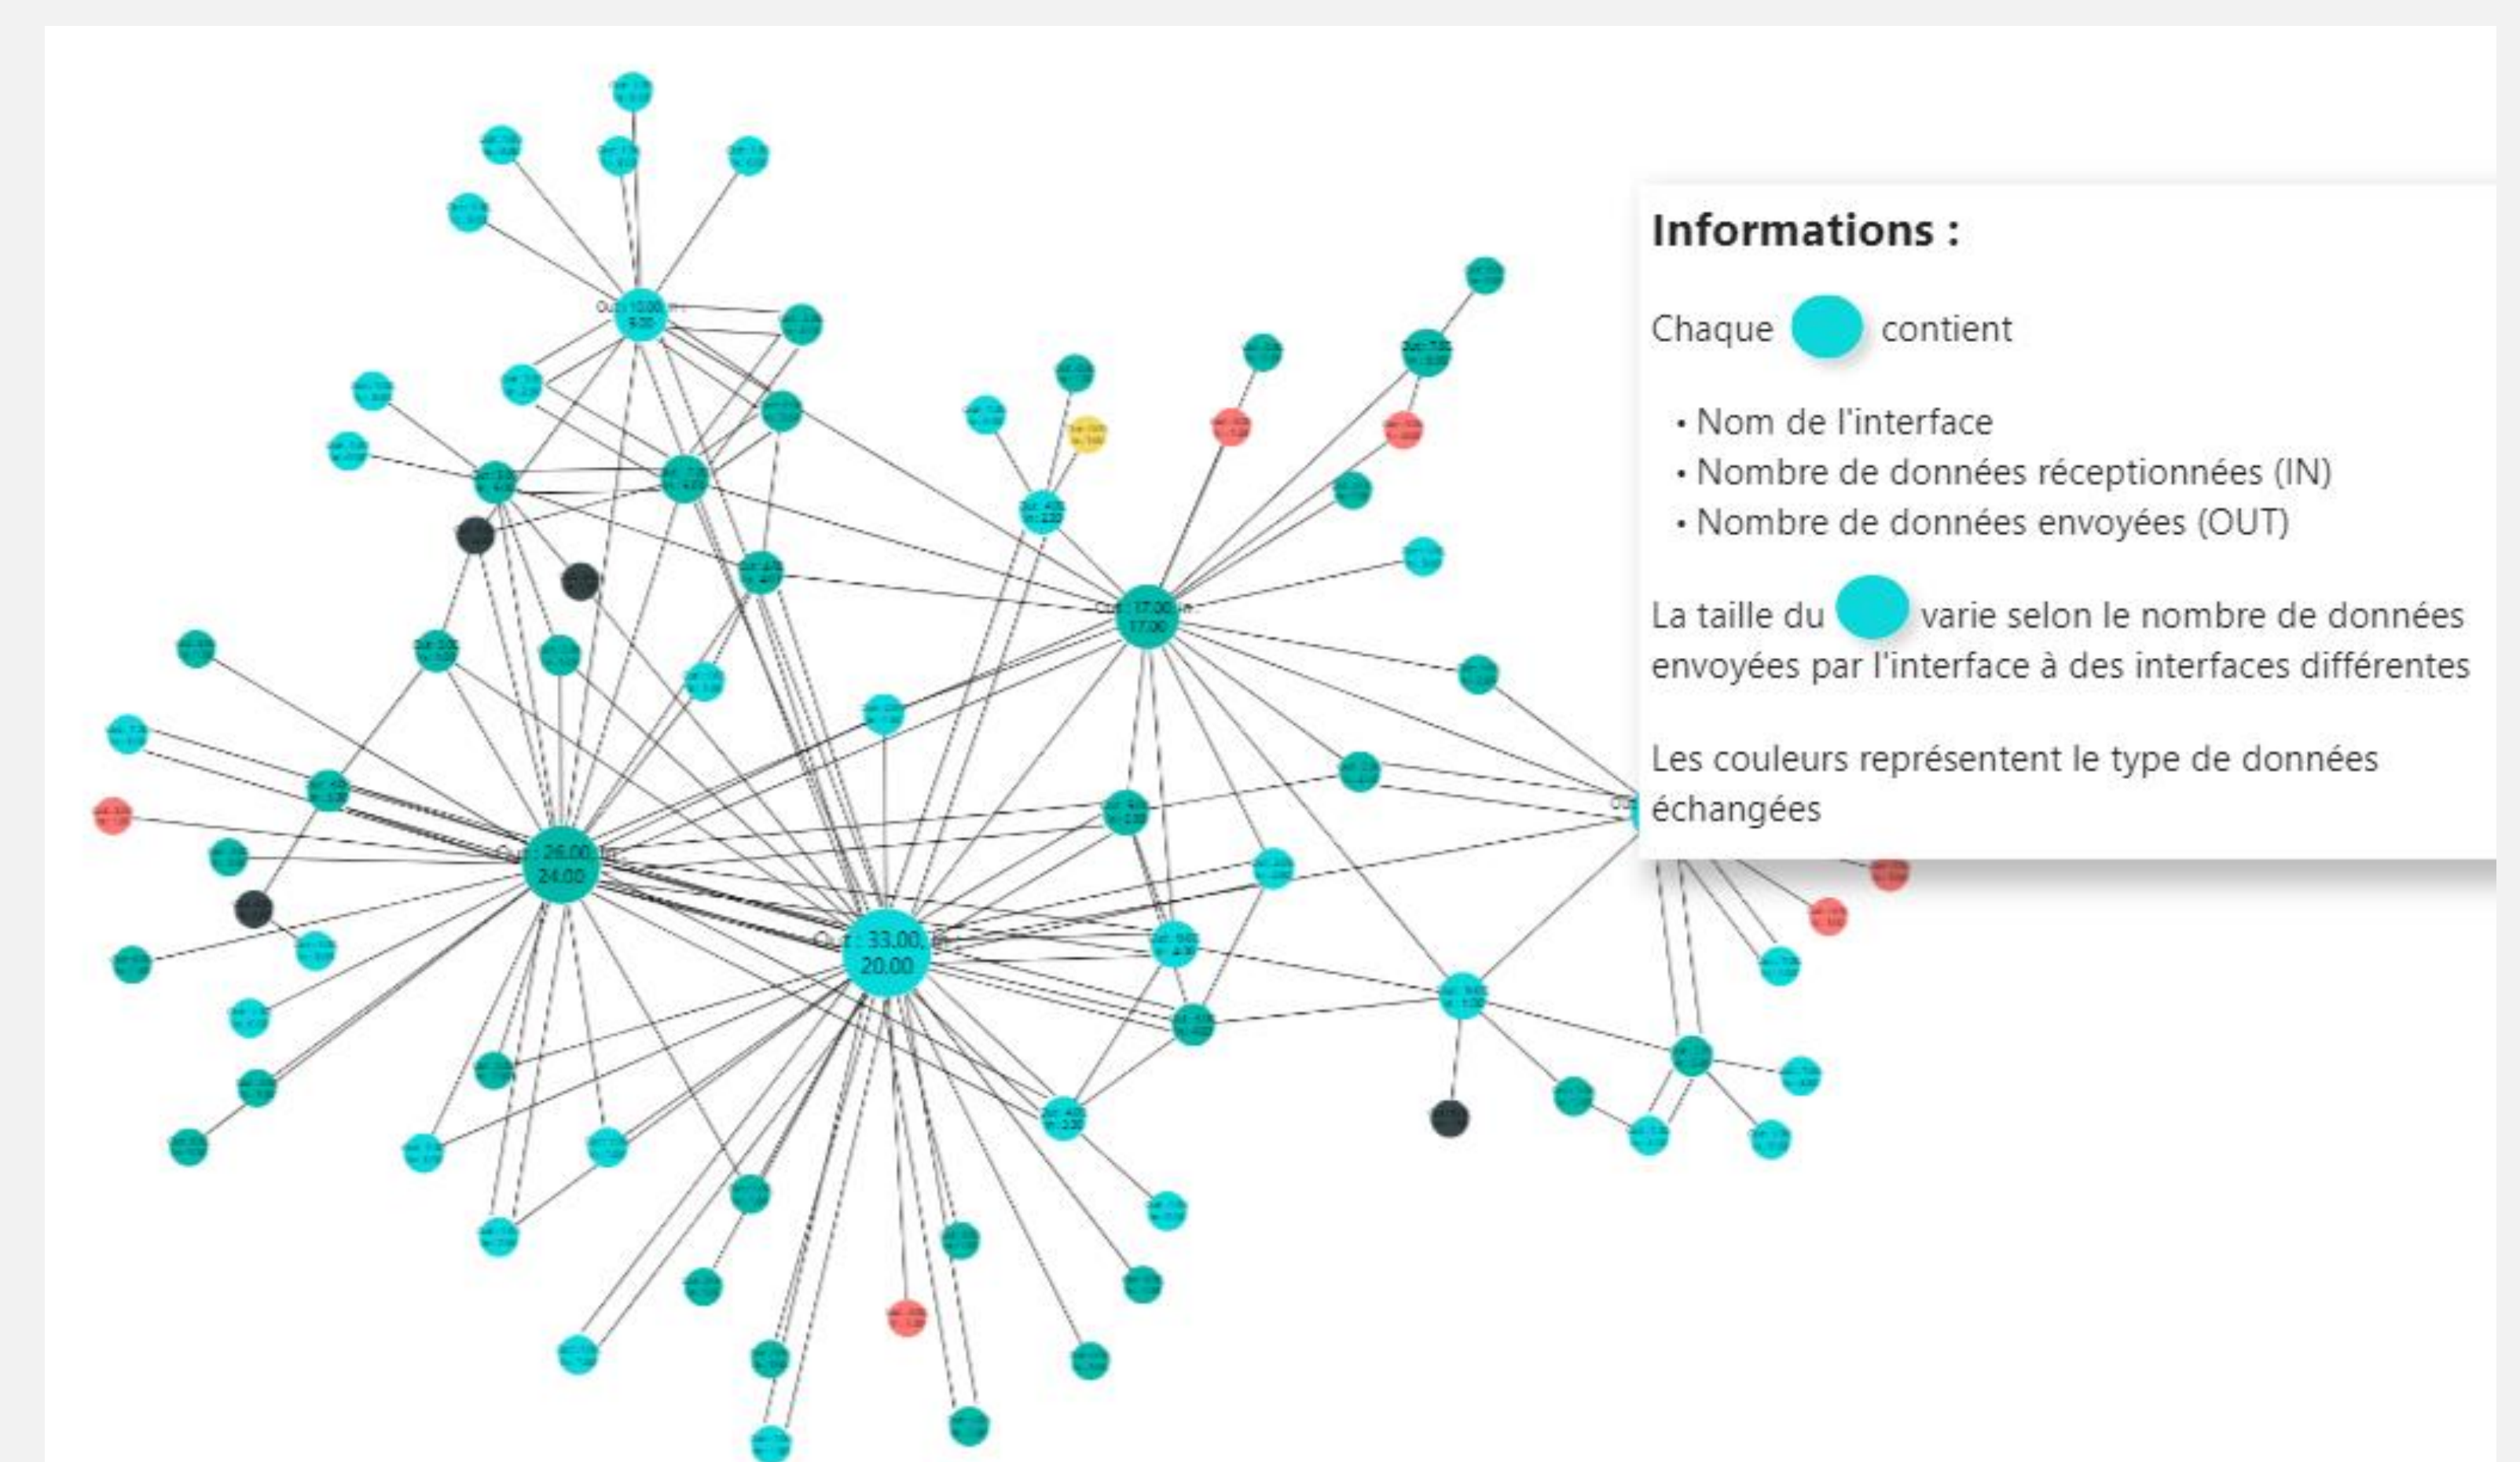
Out : 10.00, In
9.00

Out : 17.00, In
17.00

Out : 26.00, In
24.00

Out : 33.00, In
20.00

Informations :

Chaque contient

• Nom de l'interface
• Nombre de données réceptionnées (IN)
• Nombre de données envoyées (OUT)

La taille du varie selon le nombre de données envoyées par l'interface à des interfaces différentes

Les couleurs représentent le type de données échangées